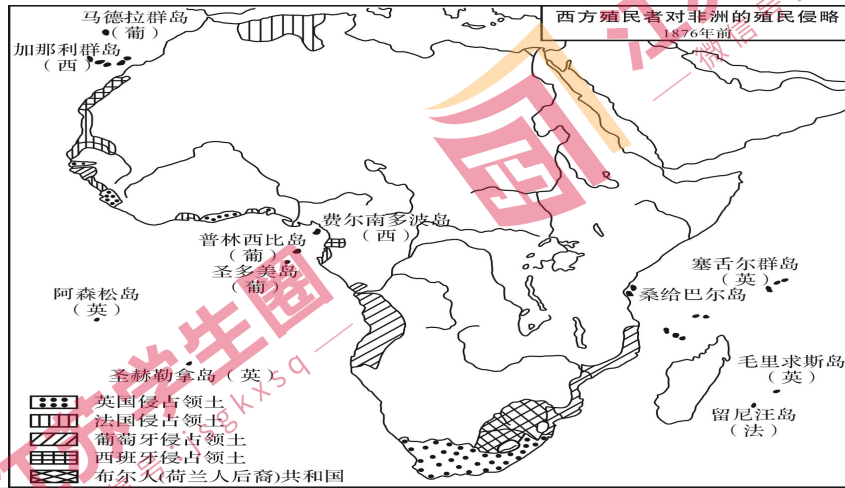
西方殖民者对非洲的殖民侵略
1876年前

马德拉群岛
（葡）
加那利群岛
（西）

费尔南多波岛
（西）
普林西比岛
（葡）
圣多美岛
（葡）

阿森松岛
（英）

塞舌尔群岛
（英）
桑给巴尔岛

毛里求斯岛
（英）

圣赫勒拿岛（英）

留尼汪岛
（法）

英国侵占领土
法国侵占领土
葡萄牙侵占领土
西班牙侵占领土
布尔人(荷兰人后裔)共和国